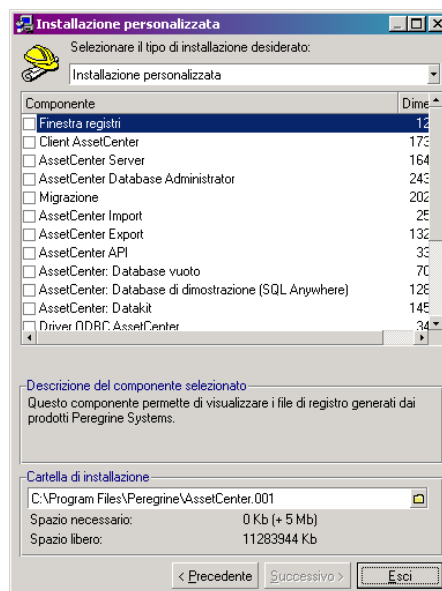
Installazione personalizzata

Selezionare il tipo di installazione desiderato:

Installazione personalizzata

| Componente | Dime |
|---|---|
| Finestra registri | 12 |
| Client AssetCenter | 173 |
| AssetCenter Server | 164 |
| AssetCenter Database Administrator | 243 |
| Migrazione | 202 |
| AssetCenter Import | 25 |
| AssetCenter Export | 132 |
| AssetCenter API | 33 |
| AssetCenter: Database vuoto | 70 |
| AssetCenter: Database di dimostrazione (SQL Anywhere) | 128 |
| AssetCenter: Datakit | 145 |
| Driver ODBC AssetCenter | 34 |

Descrizione del componente selezionato

Questo componente permette di visualizzare i file di registro generati dai prodotti Peregrine Systems.

Cartella di installazione

C:\Program Files\Peregrine\AssetCenter.001

Spazio necessario: 0 Kb (+ 5 Mb)

Spazio libero: 11283944 Kb

< Precedente  Successivo >  Esci